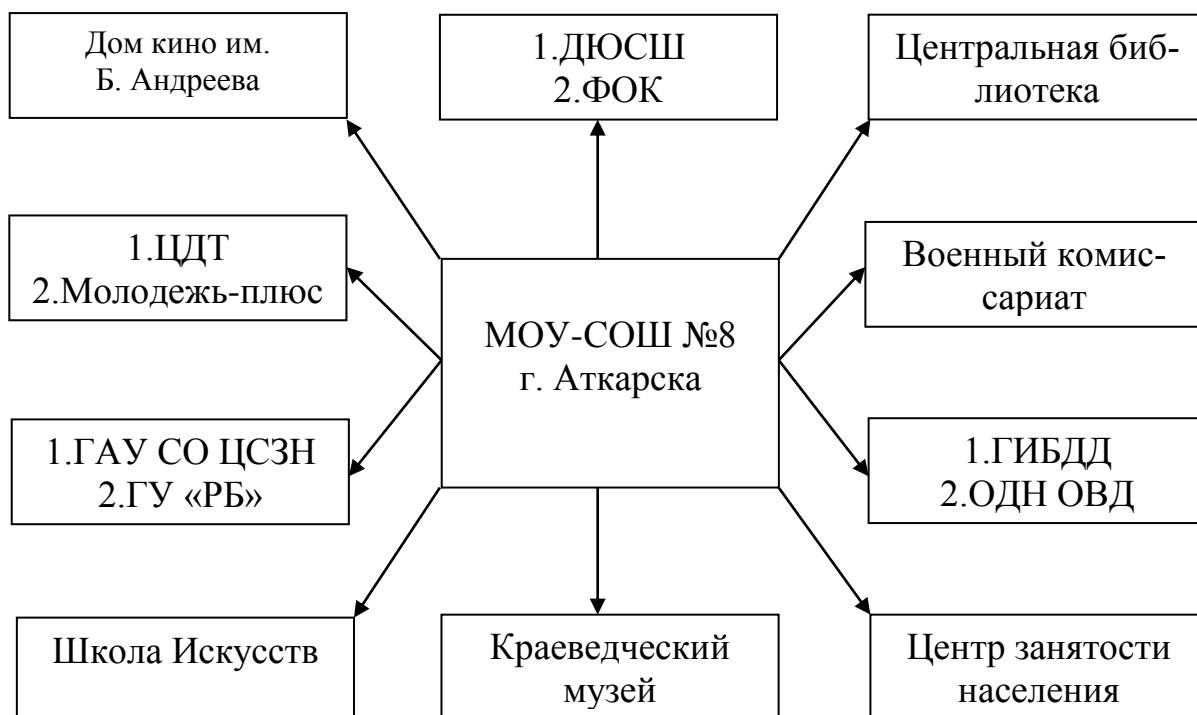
Дом кино им. Б. Андреева

1.ДЮСШ
2.ФОК

Центральная библиотека

1.ЦДТ
2.Молодежь-плюс

МОУ-СОШ №8 г. Аткарска

Военный комиссариат

1.ГАУ СО ЦСЗН
2.ГУ «РБ»

1.ГИБДД
2.ОДН ОВД

Школа Искусств

Краеведческий музей

Центр занятости населения